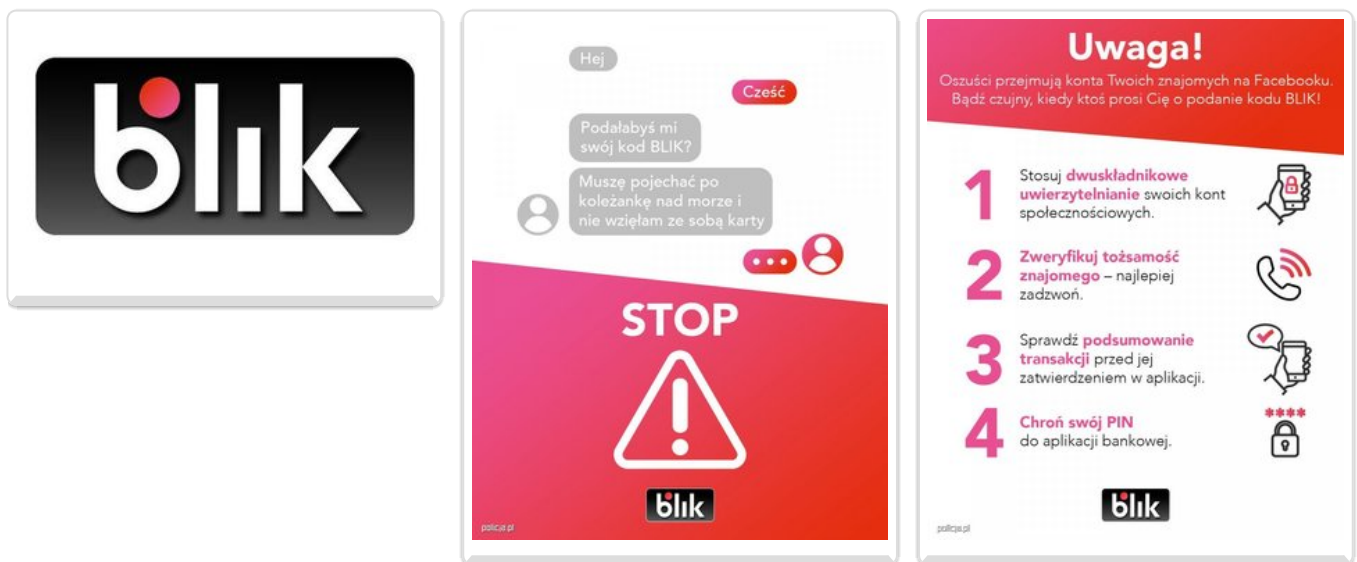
blik

Hej

Cześć

Podałabyś mi swój kod BLIK?

Muszę pojechać po koleżankę nad morze i nie wzięłam ze sobą karty

STOP

blik

policja.pl

Uwaga!

Oszuści przejmują konta Twoich znajomych na Facebooku. Bądź czujny, kiedy ktoś prosi Cię o podanie kodu BLIK!

1 Stosuj dwuskładnikowe uwierzytelnianie swoich kont społecznościowych.

2 Zweryfikuj tożsamość znajomego – najlepiej zadzwoń.

3 Sprawdź podsumowanie transakcji przed jej zatwierdzeniem w aplikacji.

4 Chroń swój PIN do aplikacji bankowej.

****

blik

policja.pl